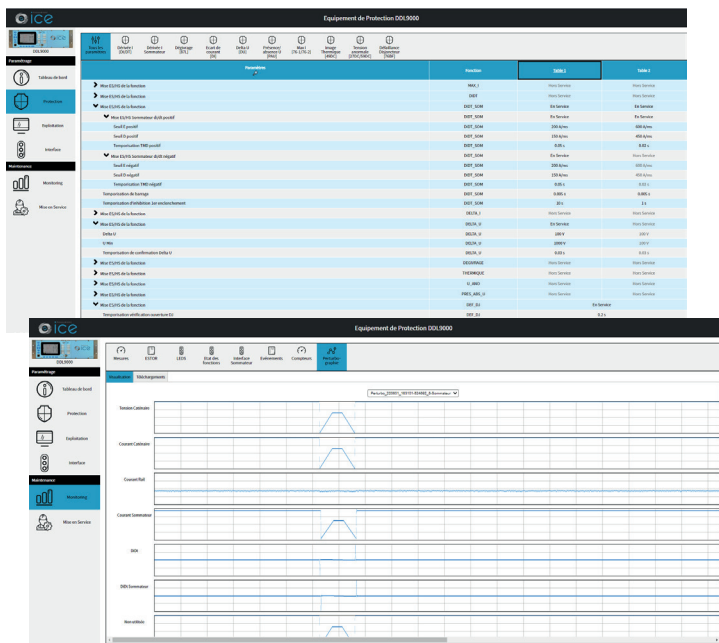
ice

Equipement de Protection DDL9000

DDL9000

Paramétrage

Tableau de bord

Protection

Exploitation

Interface

Maintenance

Monitoring

Mise en Service

Tous les paramètres | Sélectivité I [DI/DT] | Sélectivité I Sommateur | Dégivrage [87L] | Ecart de courant [SI] | Delta U [DU] | Présence/absence U [PAU] | Maxi I [70.1/70.2] | Image Thermique [49DC] | Tension anormale [27DC/59DC] | Défaillance Disjoncteur [TABF]

| Paramètres | Fonction | Table 1 | Table 2 |
|---|---|---|---|
| Mise ES/HS de la fonction | MAX_I | Hors Service | Hors Service |
| Mise ES/HS de la fonction | DIDT | Hors Service | Hors Service |
| Mise ES/HS de la fonction | DIDT_SOM | En Service | En Service |
| Mise ES/HS Sommateur di/dt positif | DIDT_SOM | En Service | En Service |
| Seuil Z positif | DIDT_SOM | 100 A/ms | 600 A/ms |
| Seuil E positif | DIDT_SOM | 150 A/ms | 450 A/ms |
| Temporisation TMS positif | DIDT_SOM | 0.05 s | 0.03 s |
| Mise ES/HS Sommateur di/dt négatif | DIDT_SOM | En Service | Hors Service |
| Seuil D négatif | DIDT_SOM | 200 A/ms | 300 A/ms |
| Seuil E négatif | DIDT_SOM | 150 A/ms | 450 A/ms |
| Temporisation TMS négatif | DIDT_SOM | 0.05 s | 0.03 s |
| Temporisation de fusinga | DIDT_SOM | 0.005 s | 0.005 s |
| Temporisation d'inhibition sur enclenchement | DIDT_SOM | 10 s | 1 s |
| Mise ES/HS de la fonction | DELTA_I | Hors Service | Hors Service |
| Mise ES/HS de la fonction | DELTA_U | Hors Service | Hors Service |
| Delta U | DELTA_U | 200 V | 100 V |
| U Min | DELTA_U | 2000 V | 100 V |
| Temporisation de confirmation Delta U | DELTA_U | 0.03 s | 0.03 s |
| Mise ES/HS de la fonction | DEGIVRAGE | Hors Service | Hors Service |
| Mise ES/HS de la fonction | THERMIQUE | Hors Service | Hors Service |
| Mise ES/HS de la fonction | U_ANO | Hors Service | Hors Service |
| Mise ES/HS de la fonction | PRES_ABS_U | Hors Service | Hors Service |
| Mise ES/HS de la fonction | DDF_DJ | En Service | |
| Temporisation vérification ouverture DJ | DDF_DJ | 0.2 s | |

ice

Equipement de Protection DDL9000

DDL9000

Paramétrage

Tableau de bord

Protection

Exploitation

Interface

Maintenance

Monitoring

Mise en Service

Mesures | ESTOR | LEDS | Etat des fonctions | Interface Sommateur | Evènements | Compteurs | Perturbographe

Visualisation | Téléchargement

Perturbo_DDI001_180101-024402_A-Sommateur

Tension Caténaire

Courant Caténaire

Courant Rail

Courant Sommateur

DIDt

DIDt Sommateur

NonValide